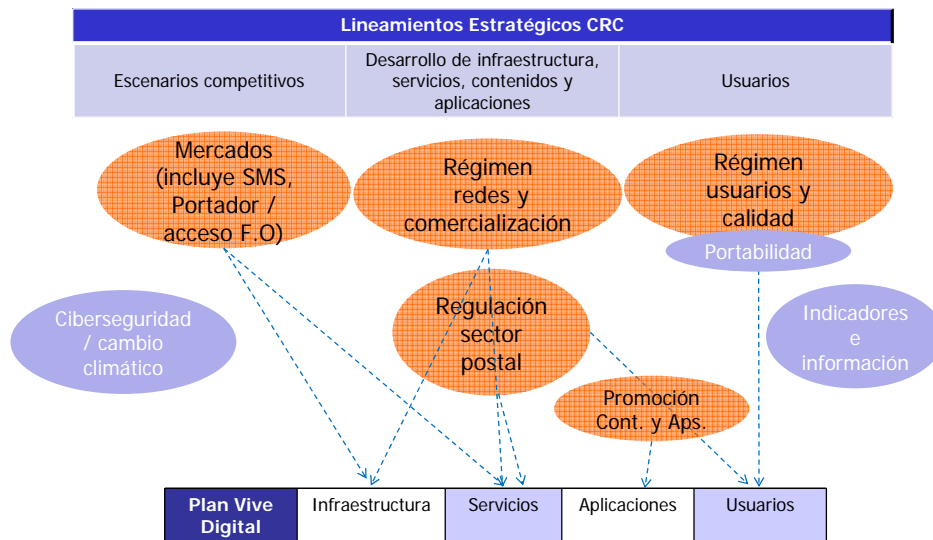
| Lineamientos Estratégicos CRC | | |
|---|---|---|
| Escenarios competitivos | Desarrollo de infraestructura, servicios, contenidos y aplicaciones | Usuarios |

Mercados (incluye SMS, Portador / acceso F.O)

Régimen redes y comercialización

Régimen usuarios y calidad

Portabilidad

Ciberseguridad / cambio climático

Regulación sector postal

Indicadores e información

Promoción Cont. y Aps.

| Plan Vive Digital | Infraestructura | Servicios | Aplicaciones | Usuarios |
|---|---|---|---|---|